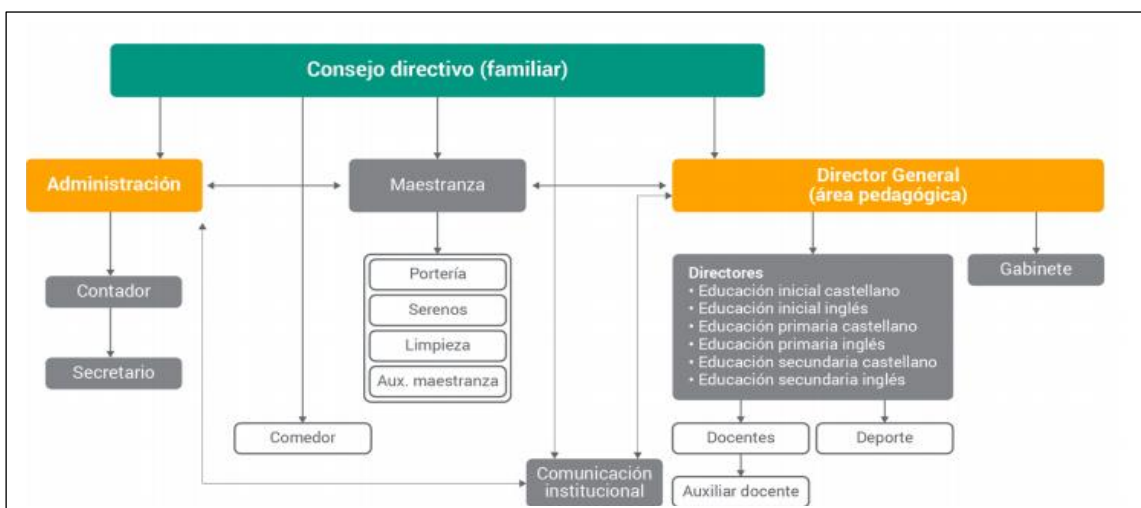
Consejo directivo (familiar)

Administración

Maestranza

Director General (área pedagógica)

Contador

Secretario

Portería

Serenos

Limpieza

Aux. maestranza

Directores
• Educación inicial castellano
• Educación inicial inglés
• Educación primaria castellano
• Educación primaria inglés
• Educación secundaria castellano
• Educación secundaria inglés

Gabinete

Comedor

Docentes

Deporte

Comunicación institucional

Auxiliar docente